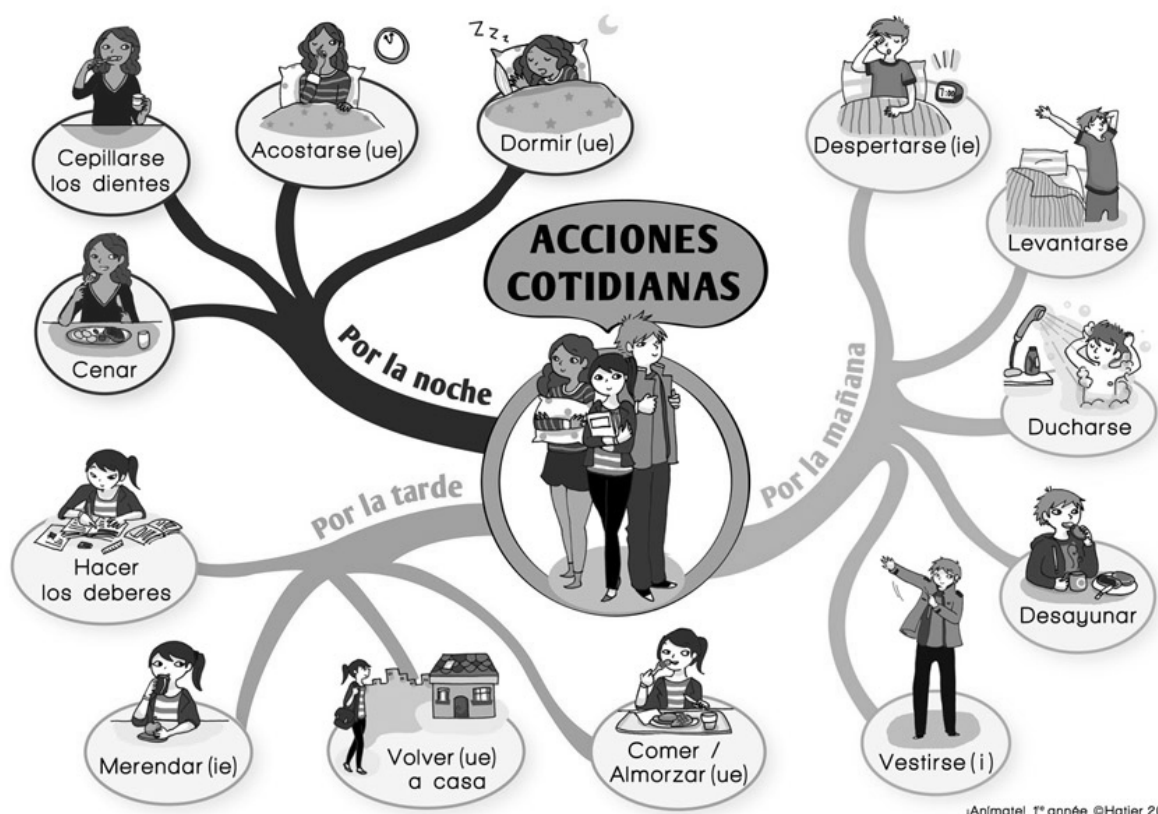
ACCIONES COTIDIANAS

Por la noche

Cepillarse los dientes

Acostarse (ue)

Dormir (ue)

Cenar

Por la mañana

Despertarse (ie)

Levantarse

Ducharse

Desayunar

Vestirse (i)

Por la tarde

Hacer los deberes

Merendar (ie)

Volver (ue) a casa

Comer / Almorzar (ue)

ZZz

¡Anímate! 1re année ©Hatier 2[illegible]